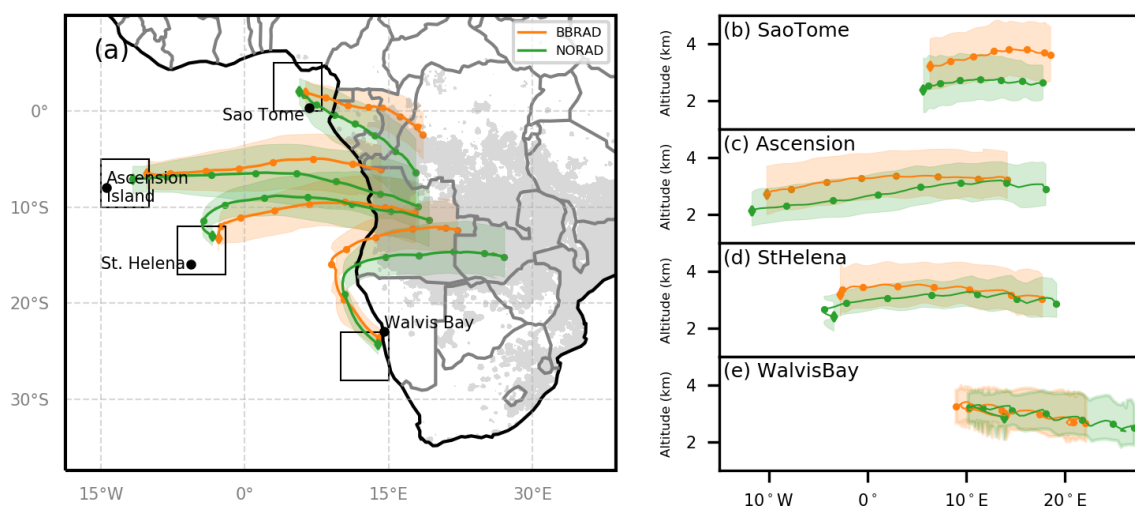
(a)
BBRAD
NORAD
Sao Tome
Ascension Island
St. Helena
Walvis Bay
0°
10°S
20°S
30°S
15°W
0°
15°E
30°E

(b) SaoTome
Altitude (km)
4
2
(c) Ascension
Altitude (km)
4
2
(d) StHelena
Altitude (km)
4
2
(e) WalvisBay
Altitude (km)
4
2
10° W
0°
10° E
20° E